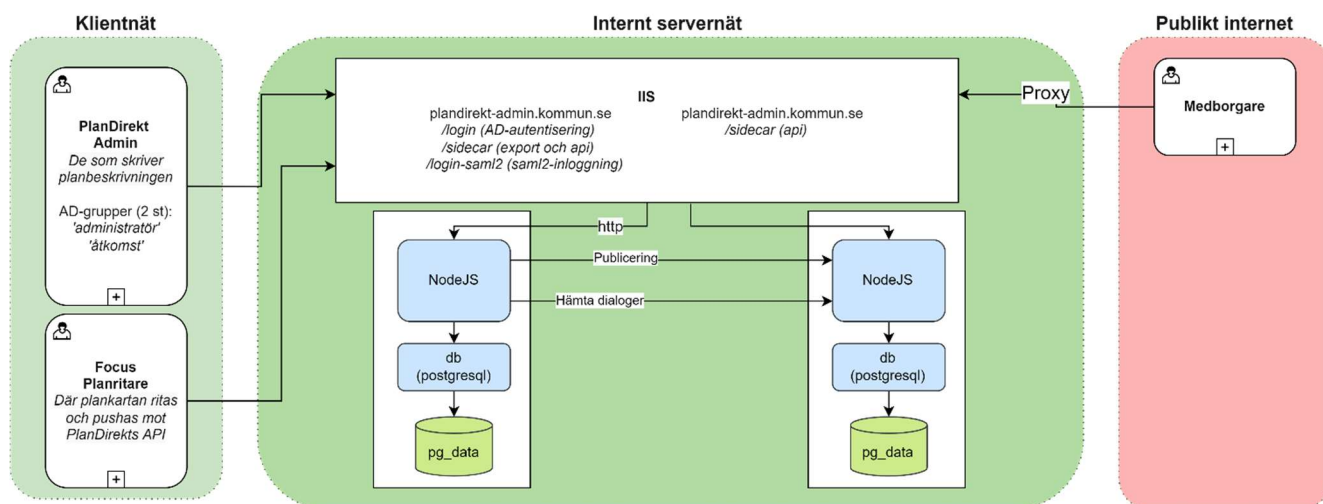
Klientnät

Internt servernät

Publikt internet

PlanDirekt Admin
De som skriver planbeskrivningen

AD-grupper (2 st):
'administratör'
'åtkomst'

+

Focus Planritare
Där plankartan ritas och pushas mot PlanDirekts API

+

IIS
plandirekt-admin.kommun.se
/login (AD-autentisering)
/sidecar (export och api)
/login-saml2 (saml2-inloggning)

plandirekt-admin.kommun.se
/sidecar (api)

Proxy

Medborgare

+

http

NodeJS

Publicering

Hämta dialoger

NodeJS

db
(postgresql)

db
(postgresql)

pg_data

pg_data